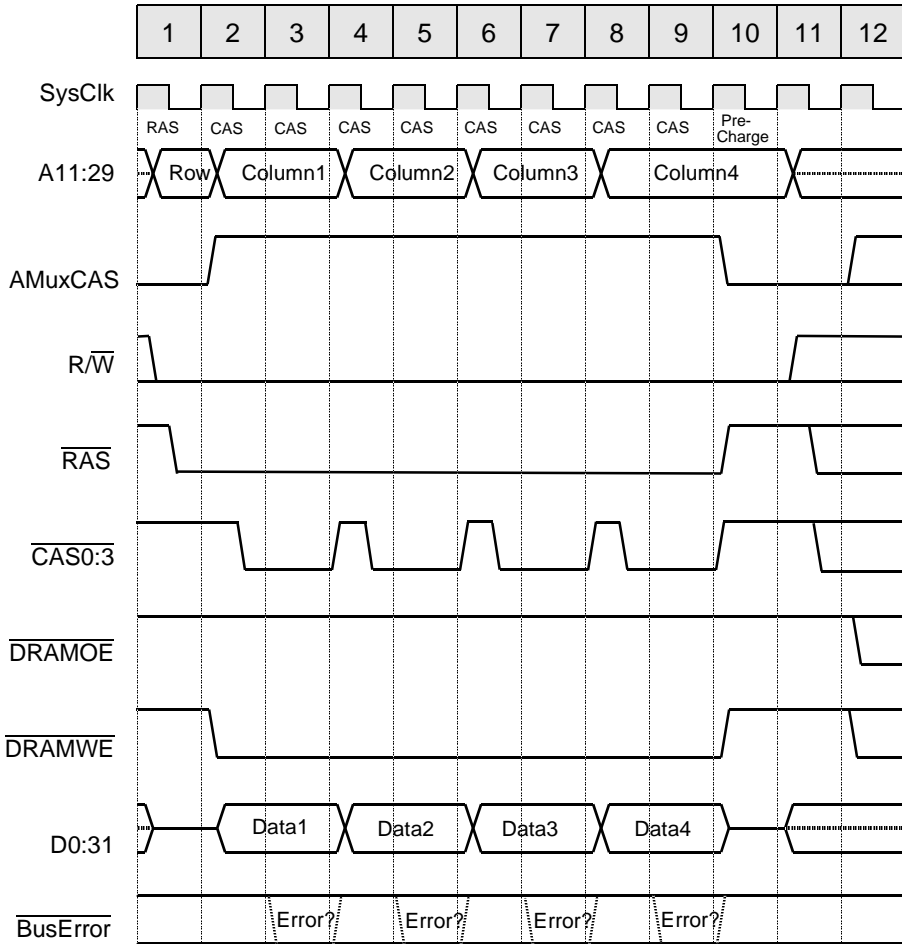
| 1 | 2 | 3 | 4 | 5 | 6 | 7 | 8 | 9 | 10 | 11 | 12 |
|---|---|---|---|---|---|---|---|---|---|---|---|

SysClk

RAS CAS CAS CAS CAS CAS CAS CAS CAS Pre-Charge

A11:29 Row Column1 Column2 Column3 Column4

AMuxCAS

$R/\overline{W}$

$\overline{RAS}$

$\overline{CAS0:3}$

$\overline{DRAMOE}$

$\overline{DRAMWE}$

D0:31 Data1 Data2 Data3 Data4

$\overline{BusError}$ Error? Error? Error? Error?